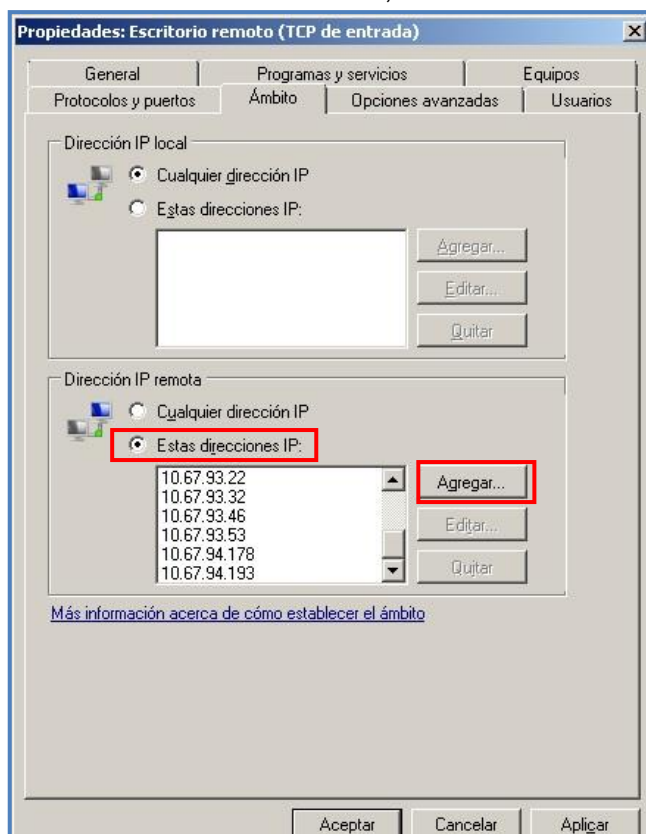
Propiedades: Escritorio remoto (TCP de entrada)

General
Programas y servicios
Equipos
Protocolos y puertos
Ámbito
Opciones avanzadas
Usuarios

Dirección IP local
Cualquier dirección IP
Estas direcciones IP:
Agregar...
Editar...
Quitar

Dirección IP remota
Cualquier dirección IP
Estas direcciones IP:
10.67.93.22
10.67.93.32
10.67.93.46
10.67.93.53
10.67.94.178
10.67.94.193
Agregar...
Editar...
Quitar

Más información acerca de cómo establecer el ámbito

Aceptar
Cancelar
Aplicar